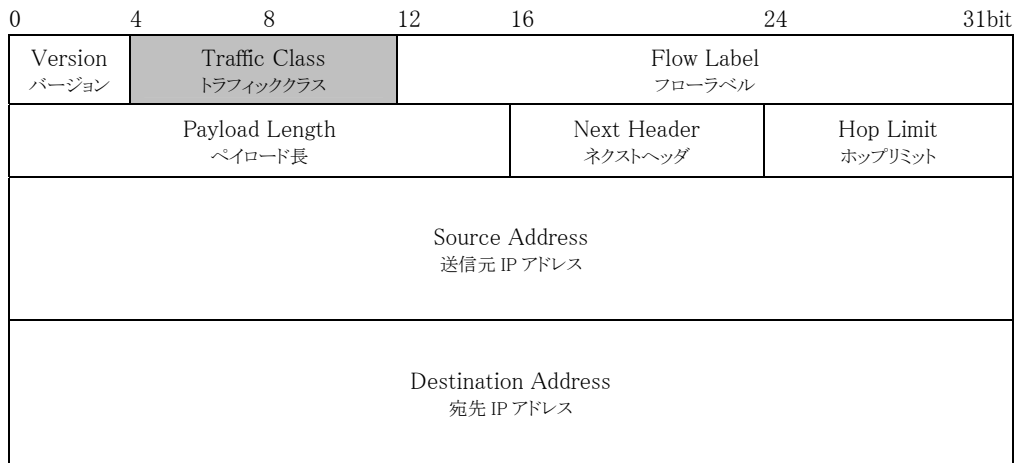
0 4 8 12 16 24 31bit

| Version バージョン | Traffic Class トラフィッククラス | Flow Label フローラベル |
|---|---|---|

| Payload Length ペイロード長 | Next Header ネクストヘッダ | Hop Limit ホップリミット |
|---|---|---|

Source Address
送信元 IP アドレス

Destination Address
宛先 IP アドレス